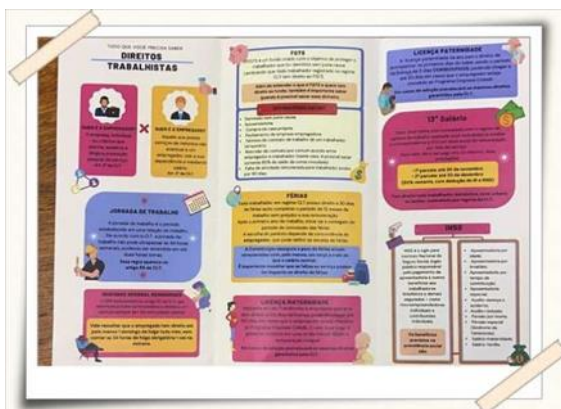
TUDO QUE VOCÊ PRECISA SABER
DIREITOS TRABALHISTAS

QUEM É O EMPREGADOR?
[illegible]

QUEM É O EMPREGADO?
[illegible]

JORNADA DE TRABALHO
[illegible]

DESCANSO SEMANAL REMUNERADO
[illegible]

FGTS
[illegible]

FÉRIAS
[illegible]

LICENÇA MATERNIDADE
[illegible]

LICENÇA PATERNIDADE
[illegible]

13° Salário
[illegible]

INSS
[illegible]